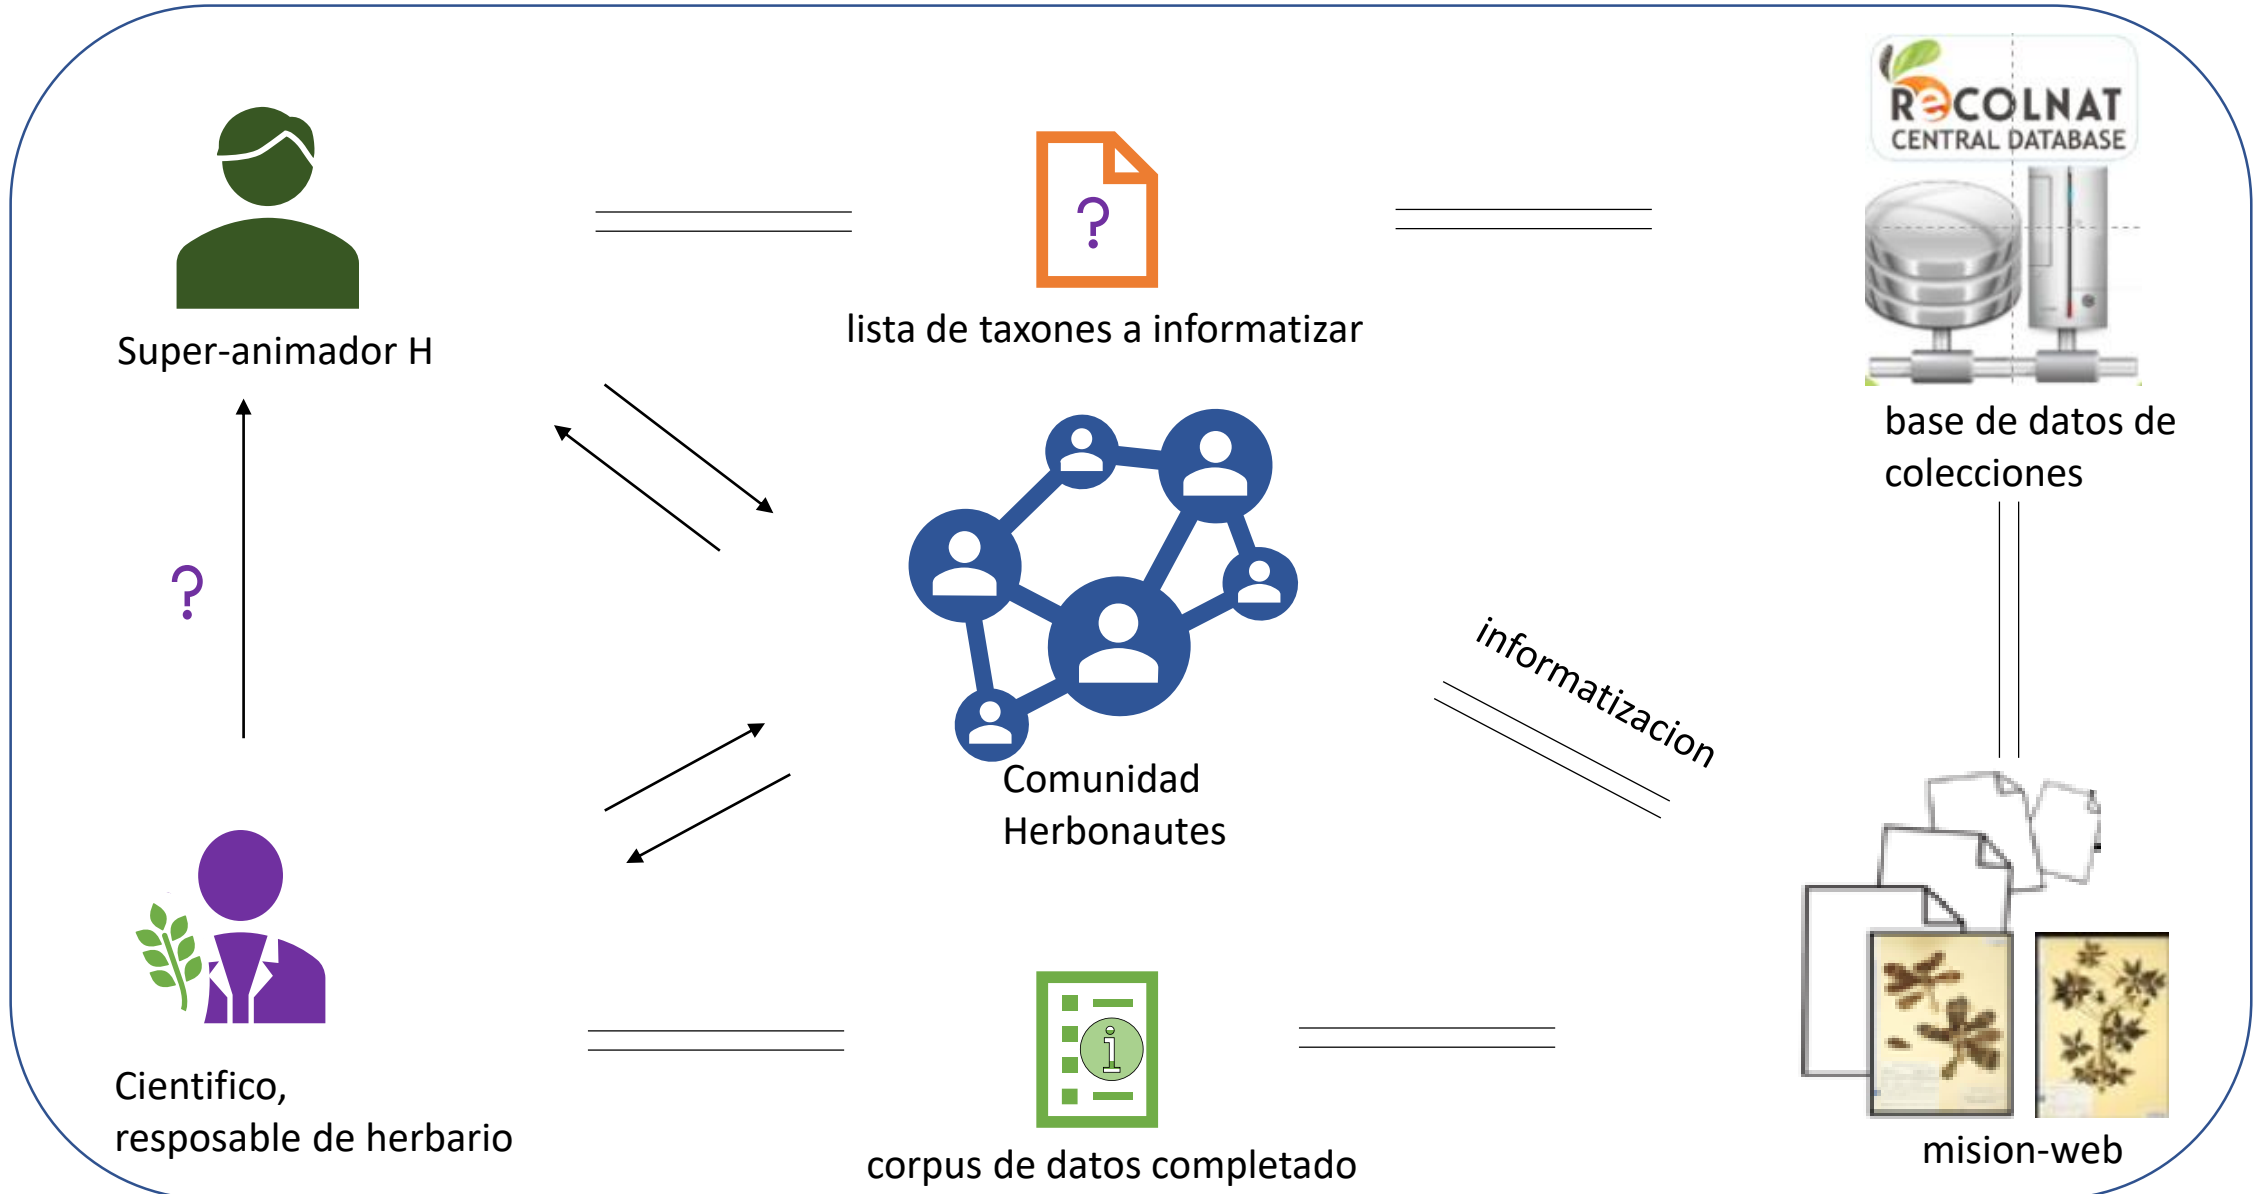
Super-animador H

lista de taxones a informatizar

RECOLNAT CENTRAL DATABASE

base de datos de colecciones

?

Comunidad Herbonautes

informatizacion

Cientifico, resposable de herbario

corpus de datos completado

mision-web